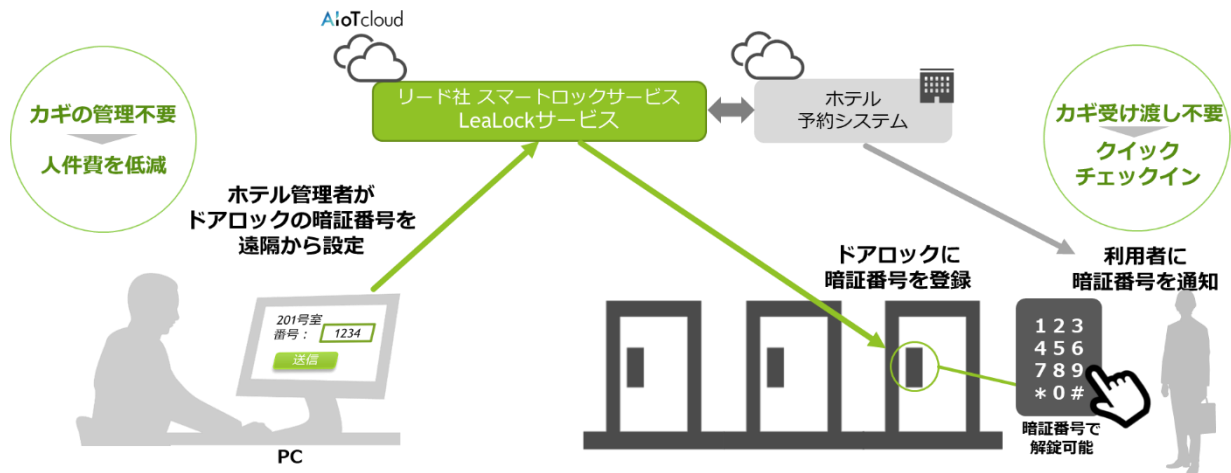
AIoTcloud

リード社 スマートロックサービス
LeaLockサービス

ホテル
予約システム

カギの管理不要
人件費を低減

カギ受け渡し不要
クイック
チェックイン

ホテル管理者が
ドアロックの暗証番号を
遠隔から設定

ドアロックに
暗証番号を登録

利用者に
暗証番号を通知

201号室
番号：1234
送信

PC

1 2 3
4 5 6
7 8 9
* 0 #

暗証番号で
解錠可能